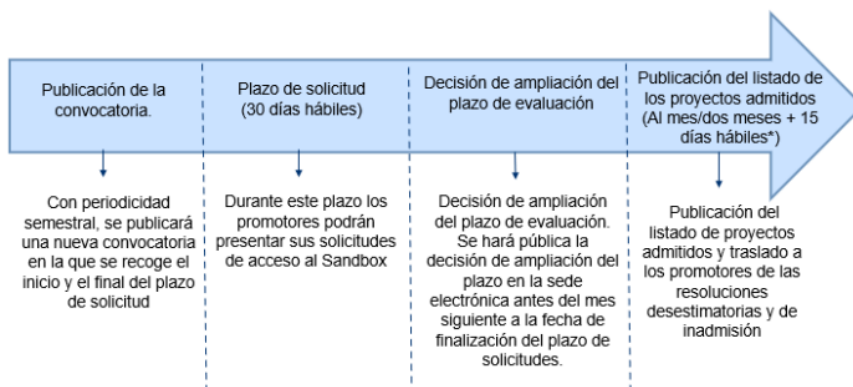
Publicación de la convocatoria.

Con periodicidad semestral, se publicará una nueva convocatoria en la que se recoge el inicio y el final del plazo de solicitud

Plazo de solicitud (30 días hábiles)

Durante este plazo los promotores podrán presentar sus solicitudes de acceso al Sandbox

Decisión de ampliación del plazo de evaluación

Decisión de ampliación del plazo de evaluación. Se hará pública la decisión de ampliación del plazo en la sede electrónica antes del mes siguiente a la fecha de finalización del plazo de solicitudes.

Publicación del listado de los proyectos admitidos (Al mes/dos meses + 15 días hábiles*)

Publicación del listado de proyectos admitidos y traslado a los promotores de las resoluciones desestimatorias y de inadmisión